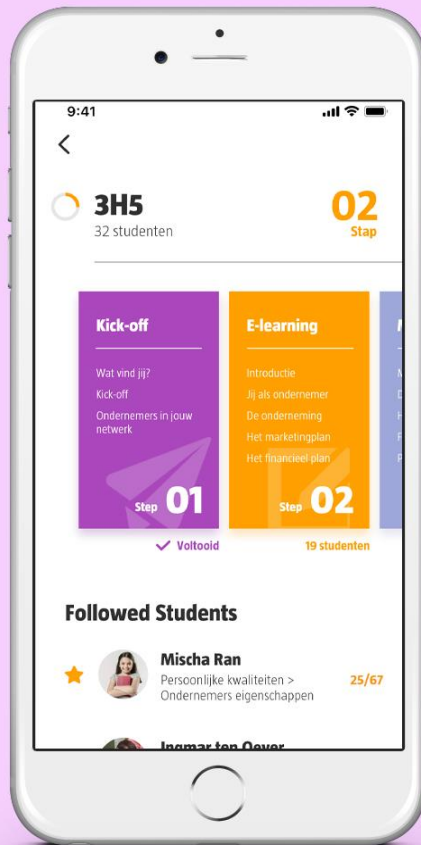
9:41

<

3H5
32 studenten

02
Stap

Kick-off

Wat vind jij?
Kick-off
Ondernemers in jouw netwerk

Step 01

E-learning

Introductie
Jij als ondernemer
De onderneming
Het marketingplan
Het financieel plan

Step 02

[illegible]

✓ Voltooid

19 studenten

Followed Students

★ Mischa Ran
Persoonlijke kwaliteiten > Ondernemers eigenschappen
25/67

Ingmar ten Oever